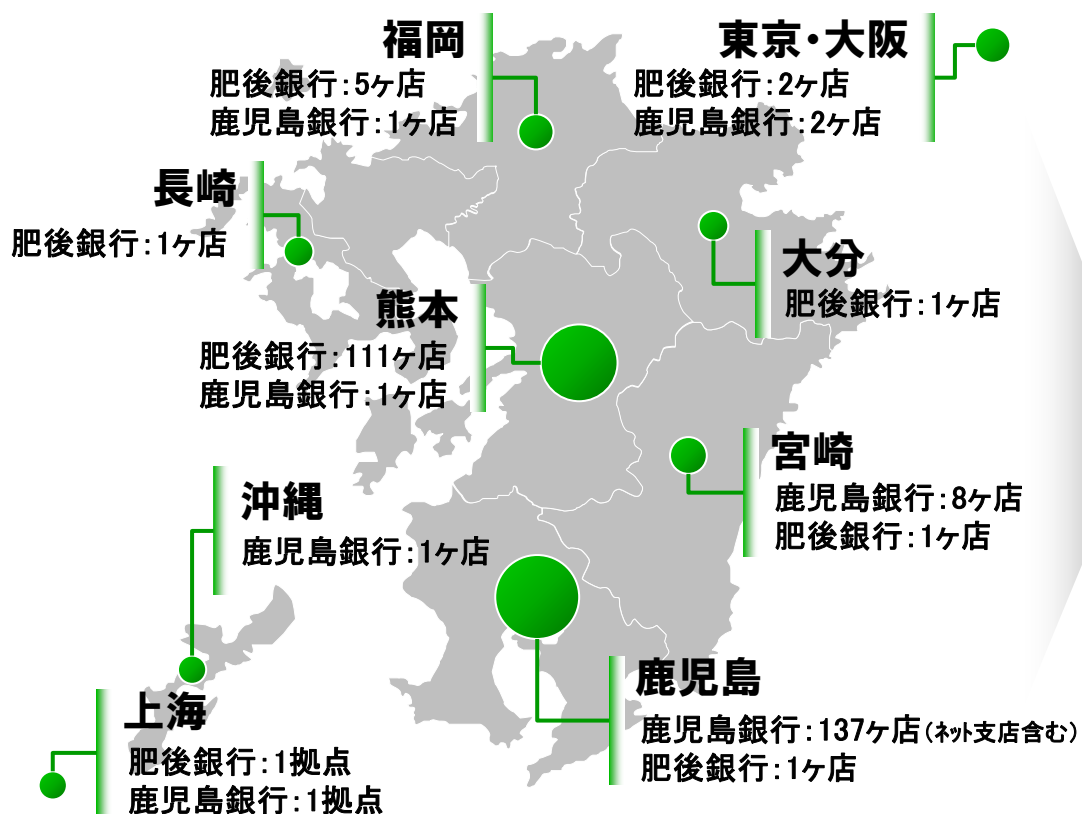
福岡
肥後銀行:5ヶ店
鹿児島銀行:1ヶ店

東京・大阪
肥後銀行:2ヶ店
鹿児島銀行:2ヶ店

長崎
肥後銀行:1ヶ店

大分
肥後銀行:1ヶ店

熊本
肥後銀行:111ヶ店
鹿児島銀行:1ヶ店

宮崎
鹿児島銀行:8ヶ店
肥後銀行:1ヶ店

沖縄
鹿児島銀行:1ヶ店

鹿児島
鹿児島銀行:137ヶ店(ネット支店含む)
肥後銀行:1ヶ店

上海
肥後銀行:1拠点
鹿児島銀行:1拠点